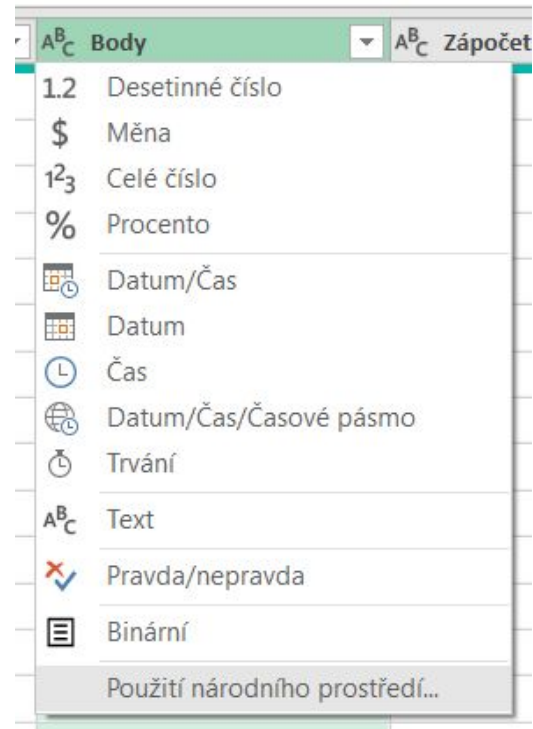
$A^B{}_C$ Body
$A^B{}_C$ Zápočet

1.2 Desetinné číslo
$ Měna
$1^2{}_3$ Celé číslo
% Procento
Datum/Čas
Datum
Čas
Datum/Čas/Časové pásmo
Trvání
$A^B{}_C$ Text
Pravda/nepravda
Binární
Použití národního prostředí...